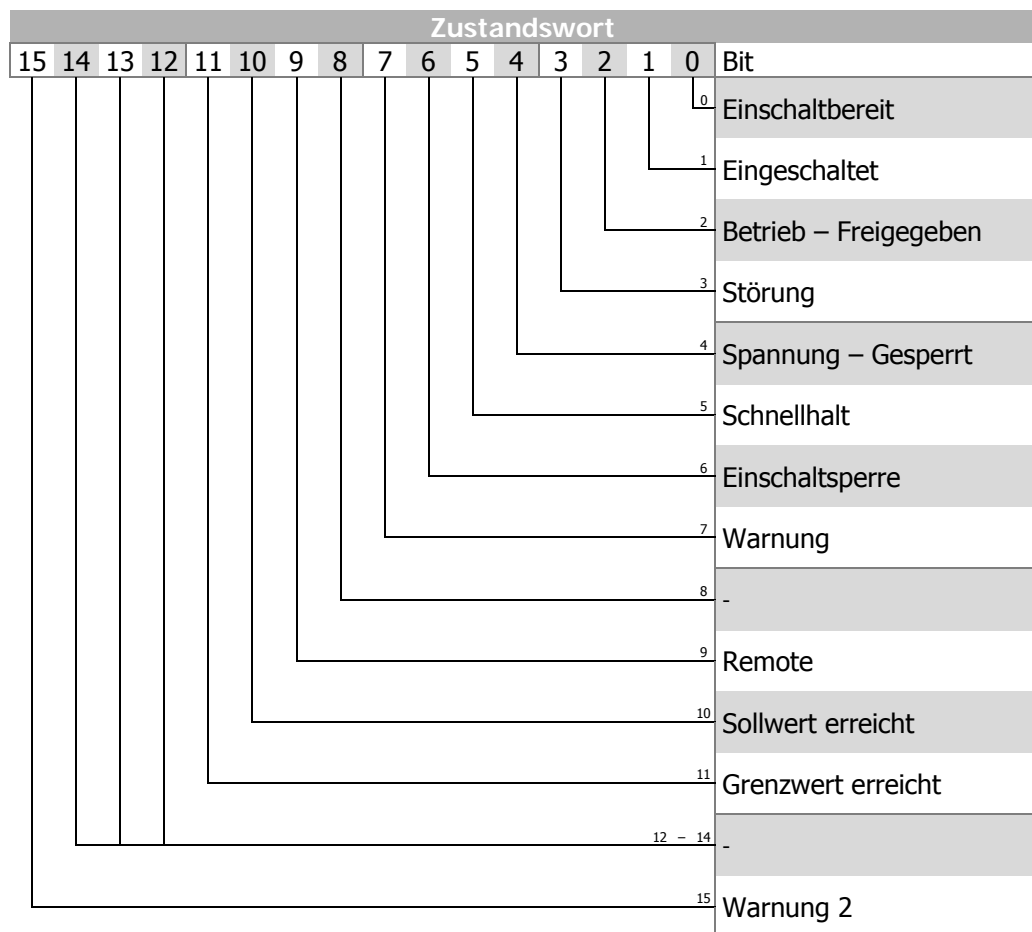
Zustandswort

| 15 | 14 | 13 | 12 | 11 | 10 | 9 | 8 | 7 | 6 | 5 | 4 | 3 | 2 | 1 | 0 | Bit |
|---|---|---|---|---|---|---|---|---|---|---|---|---|---|---|---|---|

0 Einschaltbereit
1 Eingeschaltet
2 Betrieb – Freigegeben
3 Störung
4 Spannung – Gesperrt
5 Schnellhalt
6 Einschaltsperre
7 Warnung
8 -
9 Remote
10 Sollwert erreicht
11 Grenzwert erreicht
12 – 14 -
15 Warnung 2